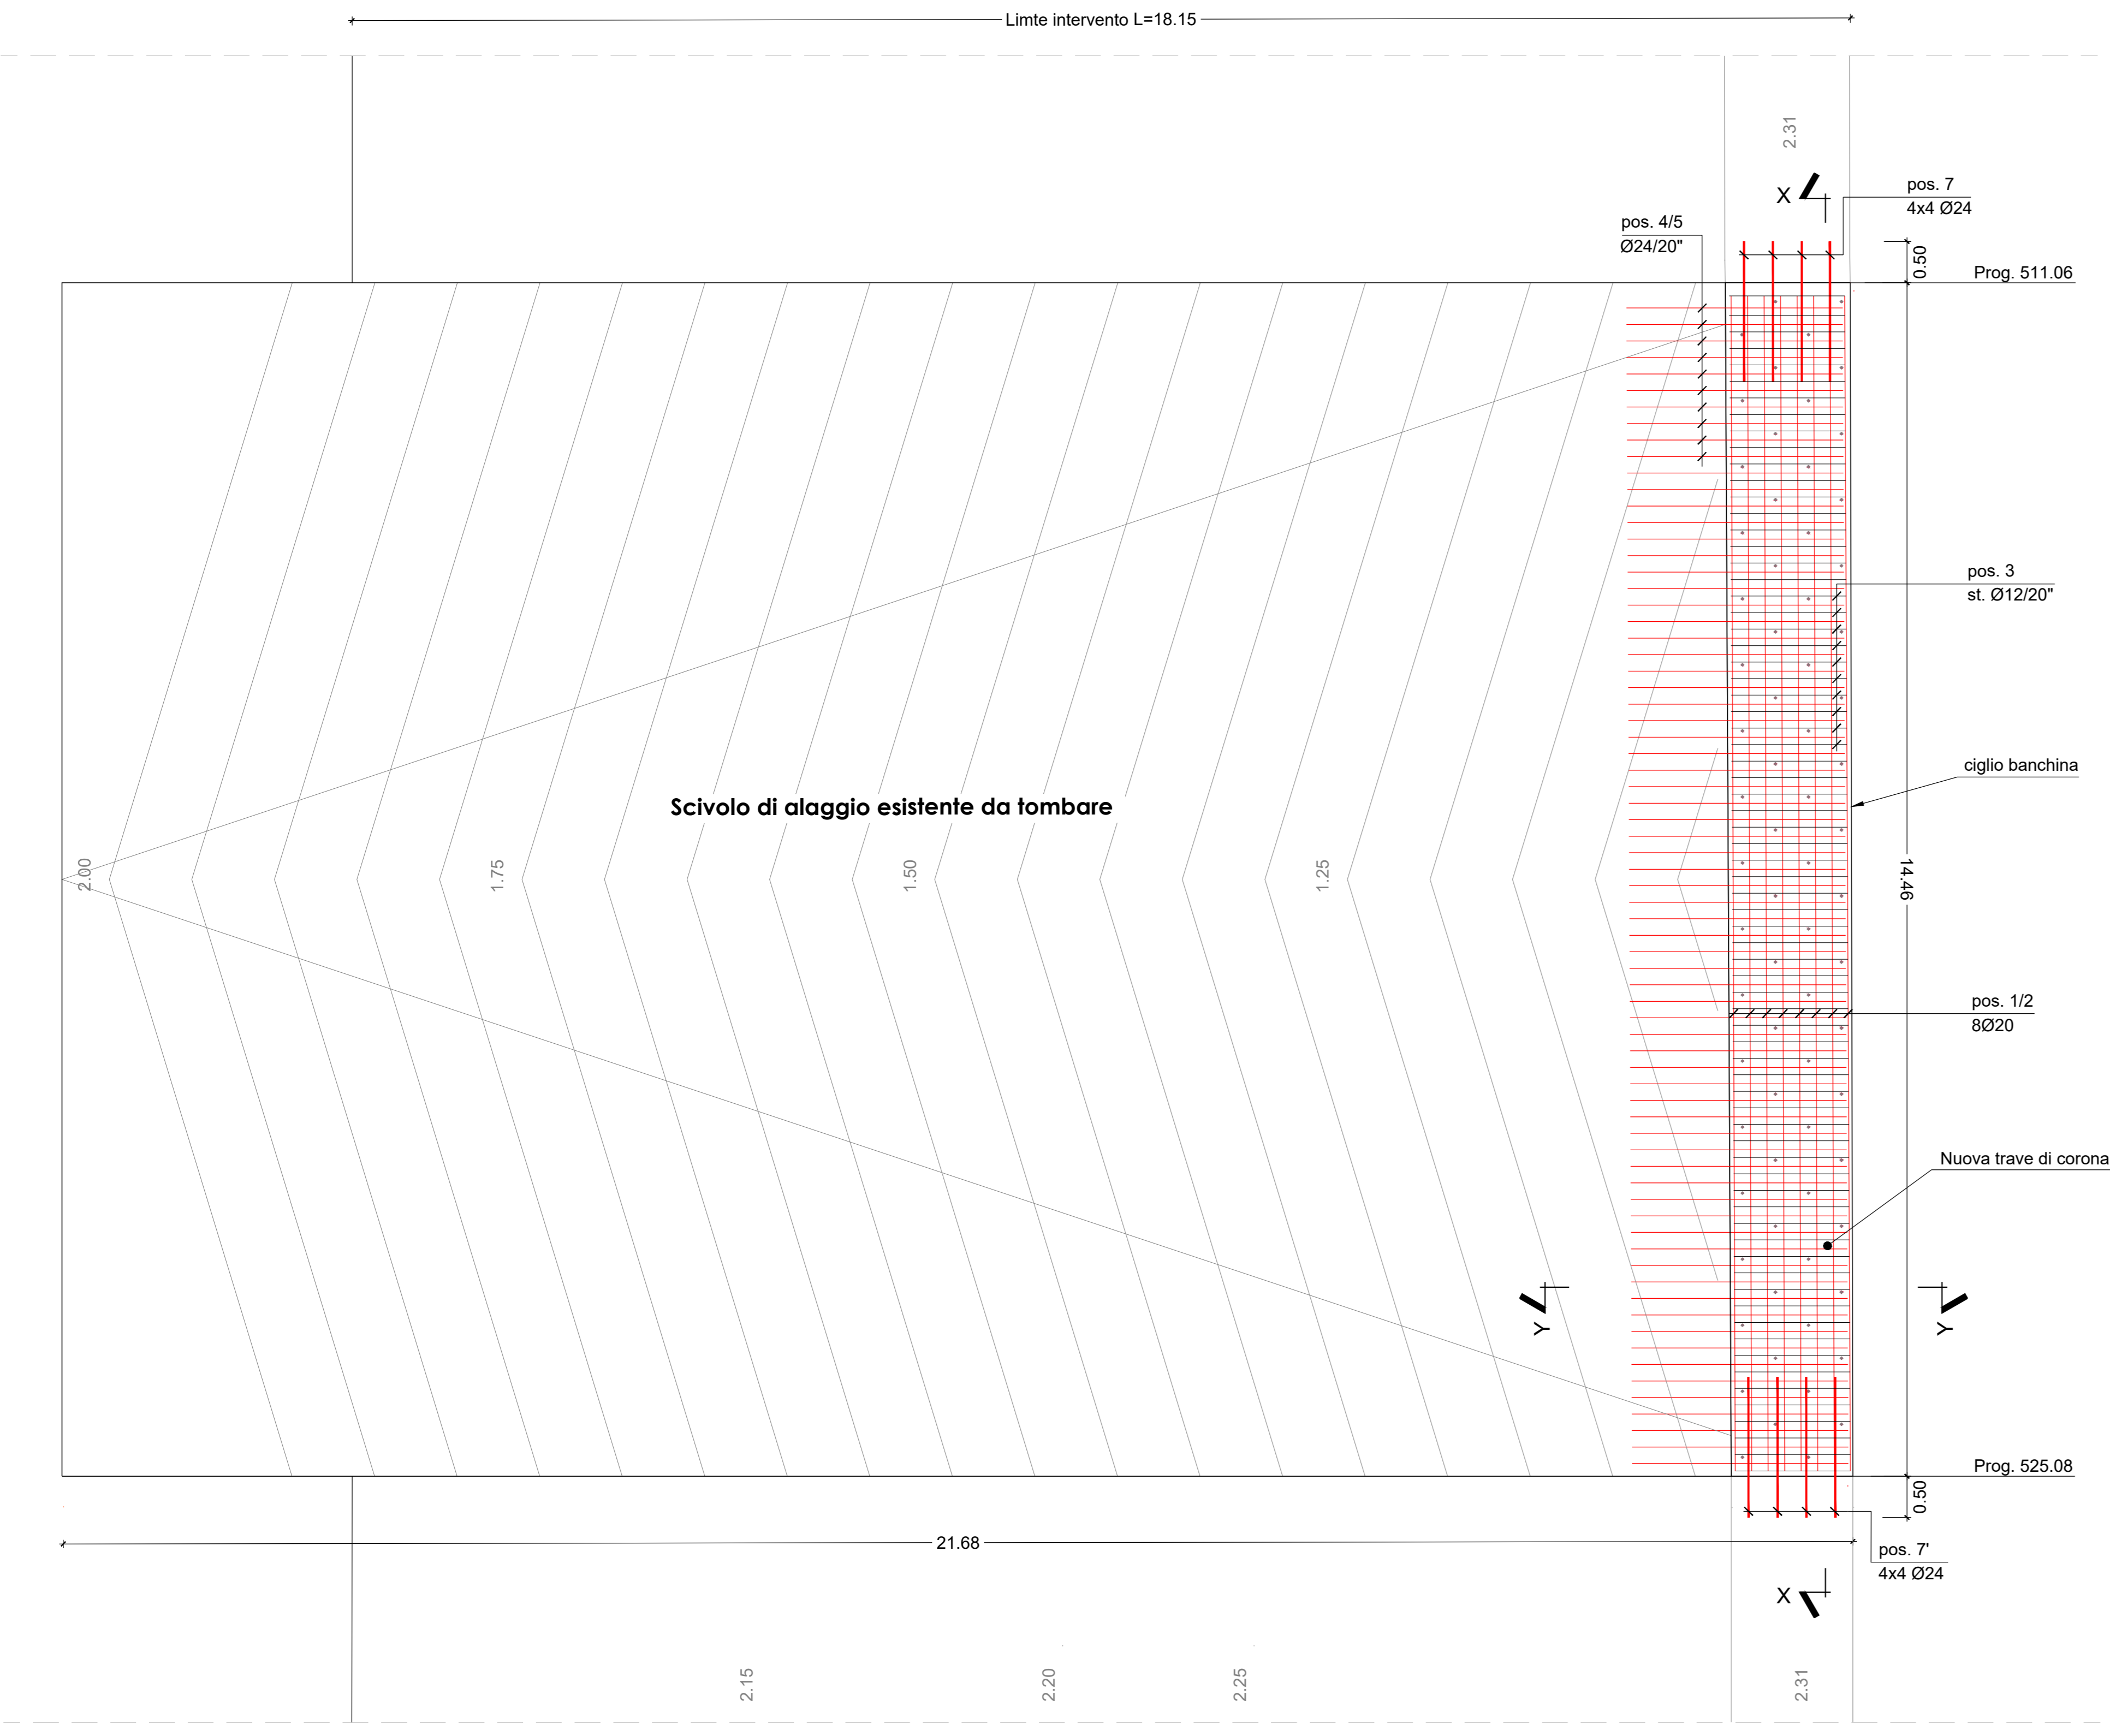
Limte intervento L=18.15

2.31

X

pos. 7
4x4 Ø24

pos. 4/5
Ø24/20"

0.50

Prog. 511.06

pos. 3
st. Ø12/20"

ciglio banchina

Scivolo di alaggio esistente da tombare

2.00

1.75

1.50

1.25

14.46

pos. 1/2
8Ø20

Nuova trave di corona

Y

Y

Prog. 525.08

0.50

21.68

pos. 7'
4x4 Ø24

X

2.15

2.20

2.25

2.31